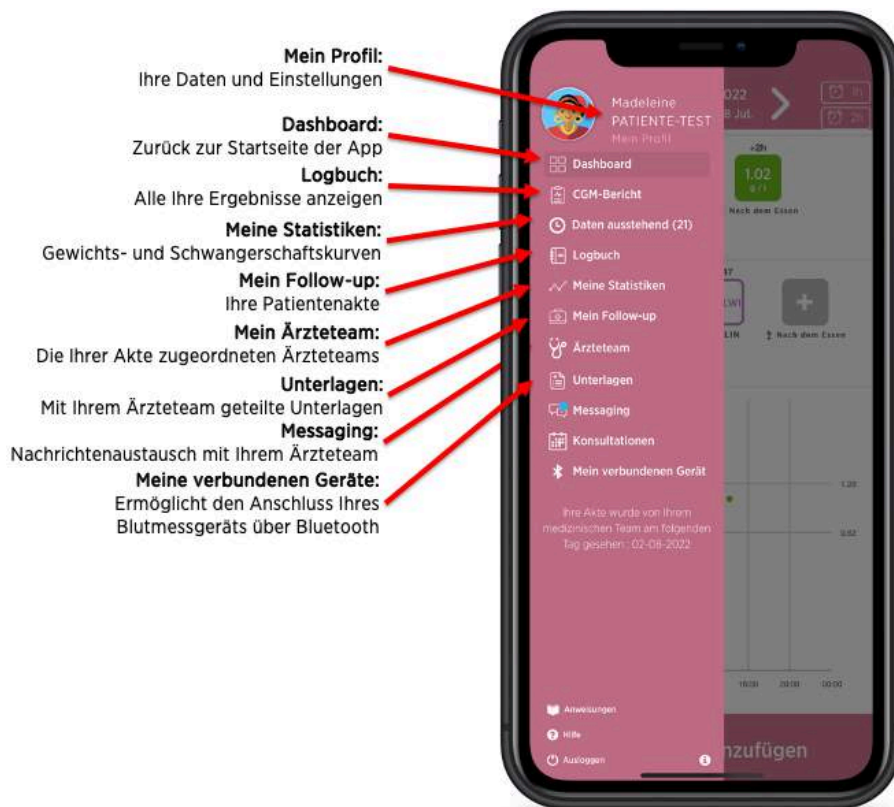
Mein Profil:
Ihre Daten und Einstellungen

Dashboard:
Zurück zur Startseite der App

Logbuch:
Alle Ihre Ergebnisse anzeigen

Meine Statistiken:
Gewichts- und Schwangerschaftskurven

Mein Follow-up:
Ihre Patientenakte

Mein Ärzteteam:
Die Ihrer Akte zugeordneten Ärzteteams

Unterlagen:
Mit Ihrem Ärzteteam geteilte Unterlagen

Messaging:
Nachrichtenaustausch mit Ihrem Ärzteteam

Meine verbundenen Geräte:
Ermöglicht den Anschluss Ihres Blutmessgeräts über Bluetooth

Madeleine
PATIENTE-TEST
Mein Profil

022
8 Jul.
1h
2h
+2h
1.02
0 / 1
Nach dem Essen
17
LW
LIN
Nach dem Essen

Dashboard
CGM-Bericht
Daten ausstehend (21)
Logbuch
Meine Statistiken
Mein Follow-up
Ärzteteam
Unterlagen
Messaging
Konsultationen
Mein verbundenen Gerät

Ihre Akte wurde von Ihrem medizinischen Team am folgenden Tag gesehen : 02-08-2022

1.20
0.92
16:00
20:00
00:00

Anweisungen
Hilfe
Ausloggen

nzufügen